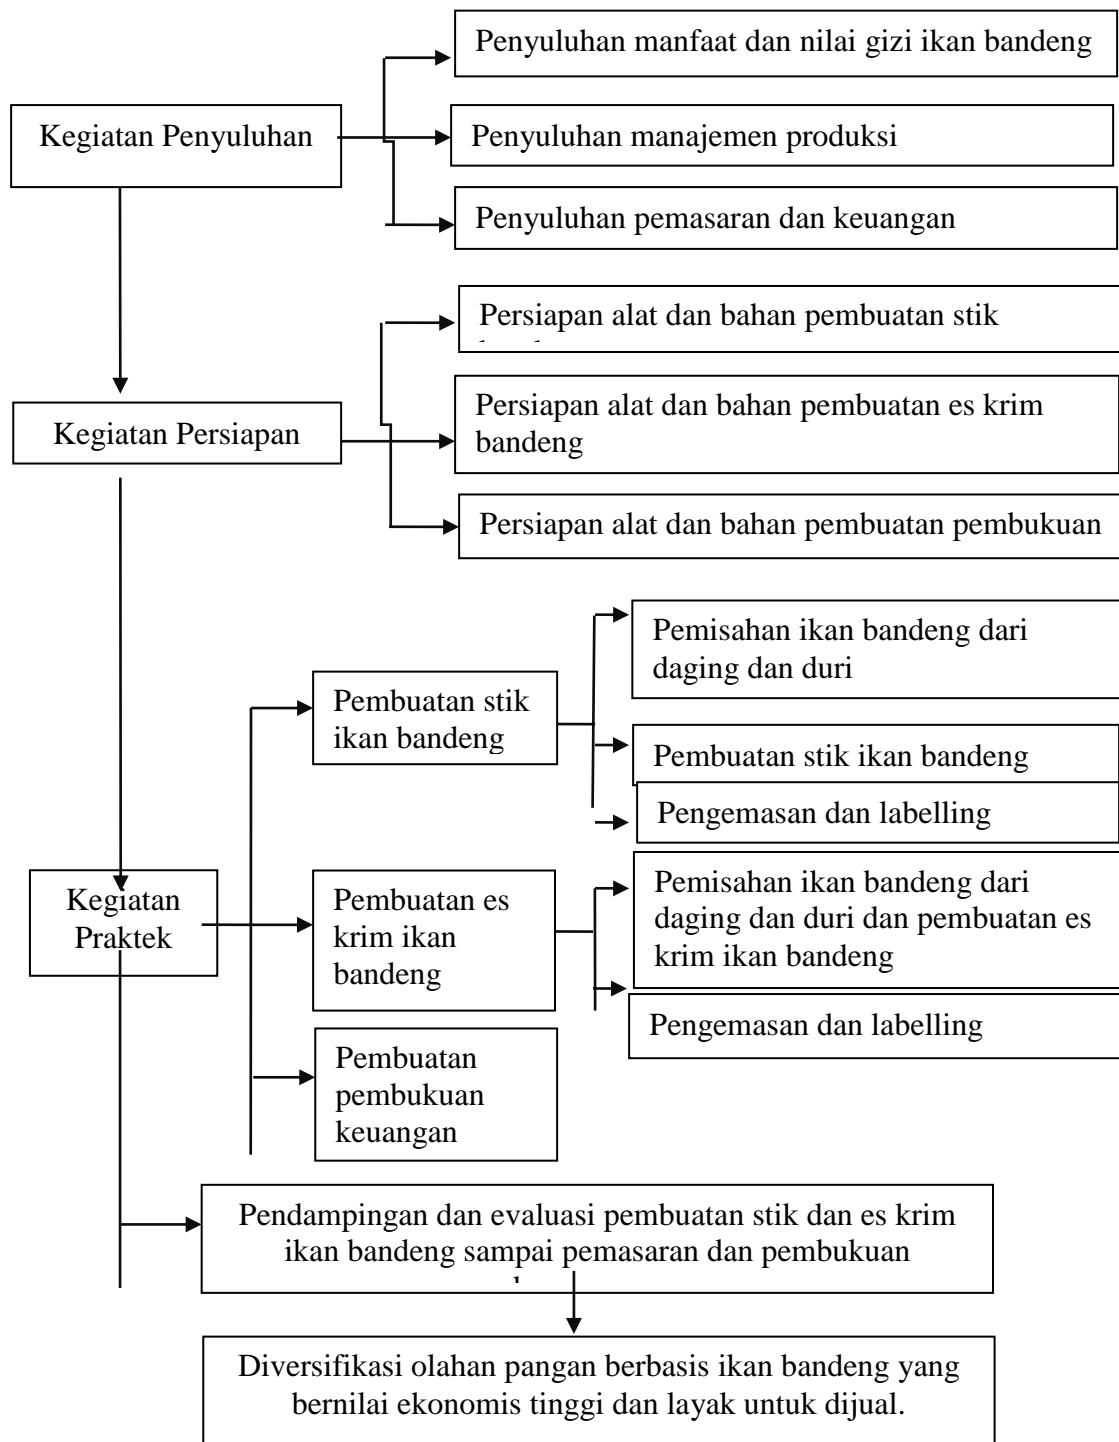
Kegiatan Penyuluhan

Penyuluhan manfaat dan nilai gizi ikan bandeng

Penyuluhan manajemen produksi

Penyuluhan pemasaran dan keuangan

Kegiatan Persiapan

Persiapan alat dan bahan pembuatan stik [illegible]

Persiapan alat dan bahan pembuatan es krim bandeng

Persiapan alat dan bahan pembuatan pembukuan

Kegiatan Praktek

Pembuatan stik ikan bandeng

Pemisahan ikan bandeng dari daging dan duri

Pembuatan stik ikan bandeng

Pengemasan dan labelling

Pembuatan es krim ikan bandeng

Pemisahan ikan bandeng dari daging dan duri dan pembuatan es krim ikan bandeng

Pengemasan dan labelling

Pembuatan pembukuan keuangan

Pendampingan dan evaluasi pembuatan stik dan es krim ikan bandeng sampai pemasaran dan pembukuan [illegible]

Diversifikasi olahan pangan berbasis ikan bandeng yang bernilai ekonomis tinggi dan layak untuk dijual.